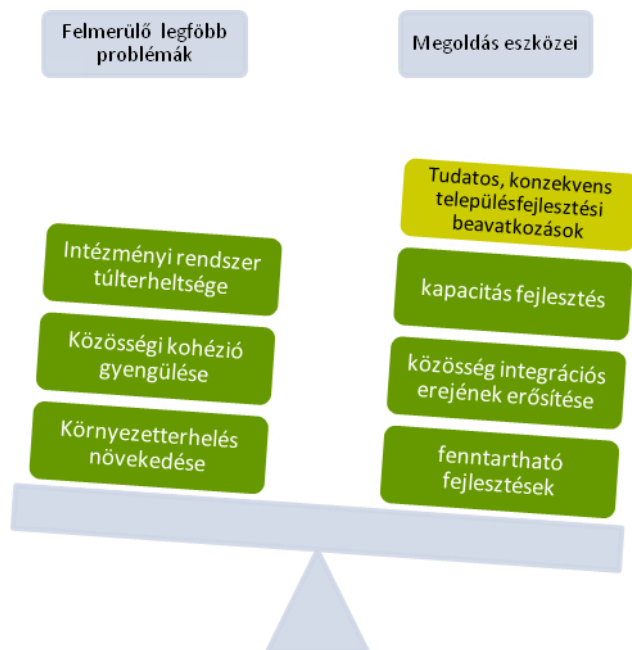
Felmerülő legfőbb problémák

Megoldás eszközei

Tudatos, konzekvens településfejlesztési beavatkozások

Intézményi rendszer túlterheltsége

kapacitás fejlesztés

Közösségi kohézió gyengülése

közösség integrációs erejének erősítése

Környezetterhelés növekedése

fenntartható fejlesztések